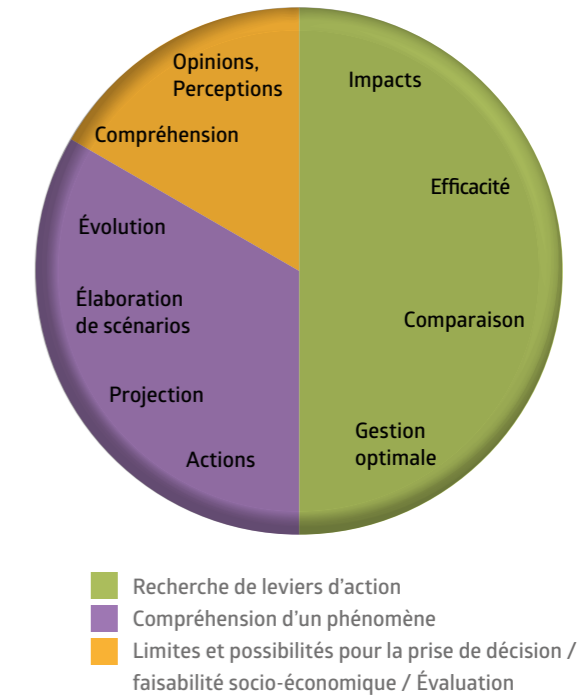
Opinions, Perceptions

Compréhension

Impacts

Efficacité

Évolution

Élaboration de scénarios

Comparaison

Projection

Gestion optimale

Actions

Recherche de leviers d'action
Compréhension d'un phénomène
Limites et possibilités pour la prise de décision / faisabilité socio-économique / Évaluation